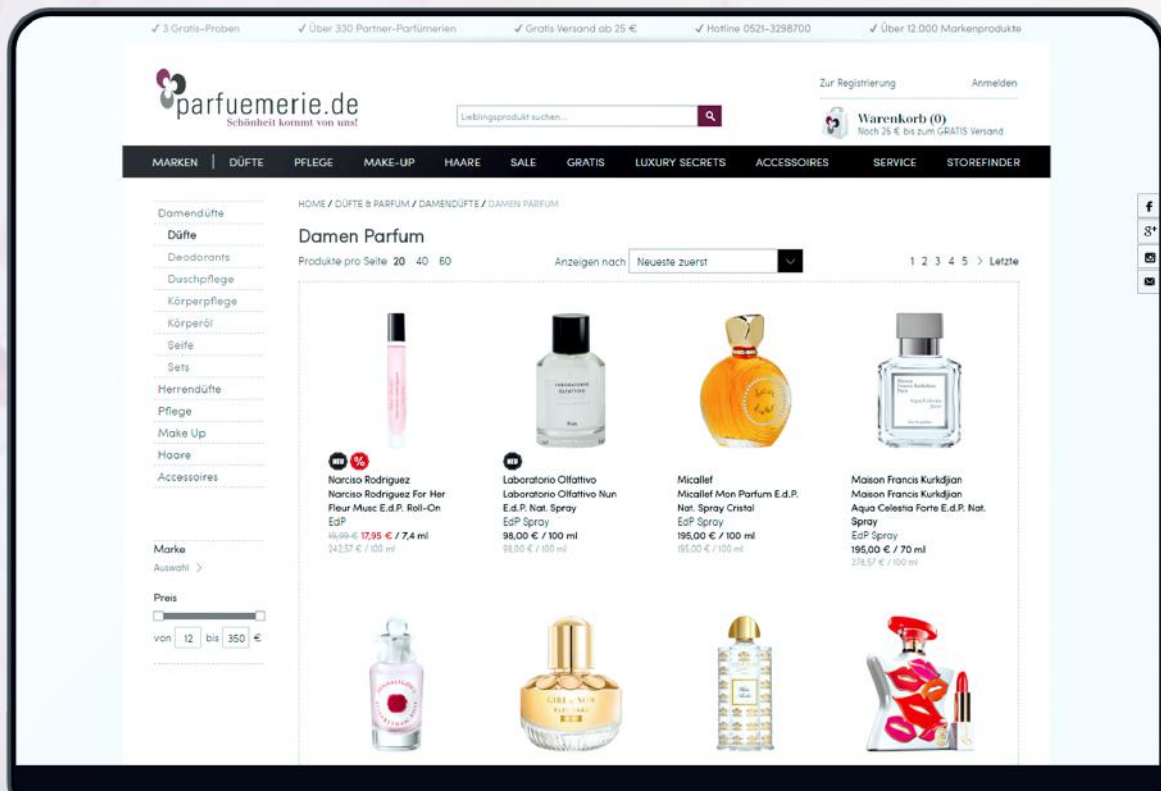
✓ 3 Gratis-Proben ✓ Über 330 Partner-Parfümerien ✓ Gratis Versand ab 25 € ✓ Hotline 0521-3298700 ✓ Über 12.000 Markenprodukte

parfuemerie.de
Schönheit kommt von uns!

Lieblingsprodukt suchen...

Zur Registrierung Anmelden

Warenkorb (0)
Noch 25 € bis zum GRATIS Versand

MARKEN | DÜFTE PFLEGE MAKE-UP HAARE SALE GRATIS LUXURY SECRETS ACCESSOIRES SERVICE STOREFINDER

Damendüfte
Düfte
Deodorants
Duschpflege
Körperpflege
Körperöl
Seife
Sets
Herrendüfte
Pflege
Make Up
Haare
Accessoires

Marke
Auswahl >

Preis
von 12 bis 350 €

HOME / DÜFTE & PARFUM / DAMENDÜFTE / DAMEN PARFUM

Damen Parfum

Produkte pro Seite 20 40 60

Anzeigen nach Neueste zuerst

1 2 3 4 5 > Letzte

NEU %
Narciso Rodriguez
Narciso Rodriguez For Her Fleur Musc E.d.P. Roll-On
EdP
19,99 € 17,95 € / 7,4 ml
242,57 € / 100 ml

NEU
Laboratorio Olfattivo
Laboratorio Olfattivo Nun E.d.P. Nat. Spray
EdP Spray
98,00 € / 100 ml
98,00 € / 100 ml

Micallef
Micallef Mon Parfum E.d.P. Nat. Spray Cristal
EdP Spray
195,00 € / 100 ml
195,00 € / 100 ml

Maison Francis Kurkdjian
Maison Francis Kurkdjian Aqua Celestia Forte E.d.P. Nat. Spray
EdP Spray
195,00 € / 70 ml
278,57 € / 100 ml

f
g+